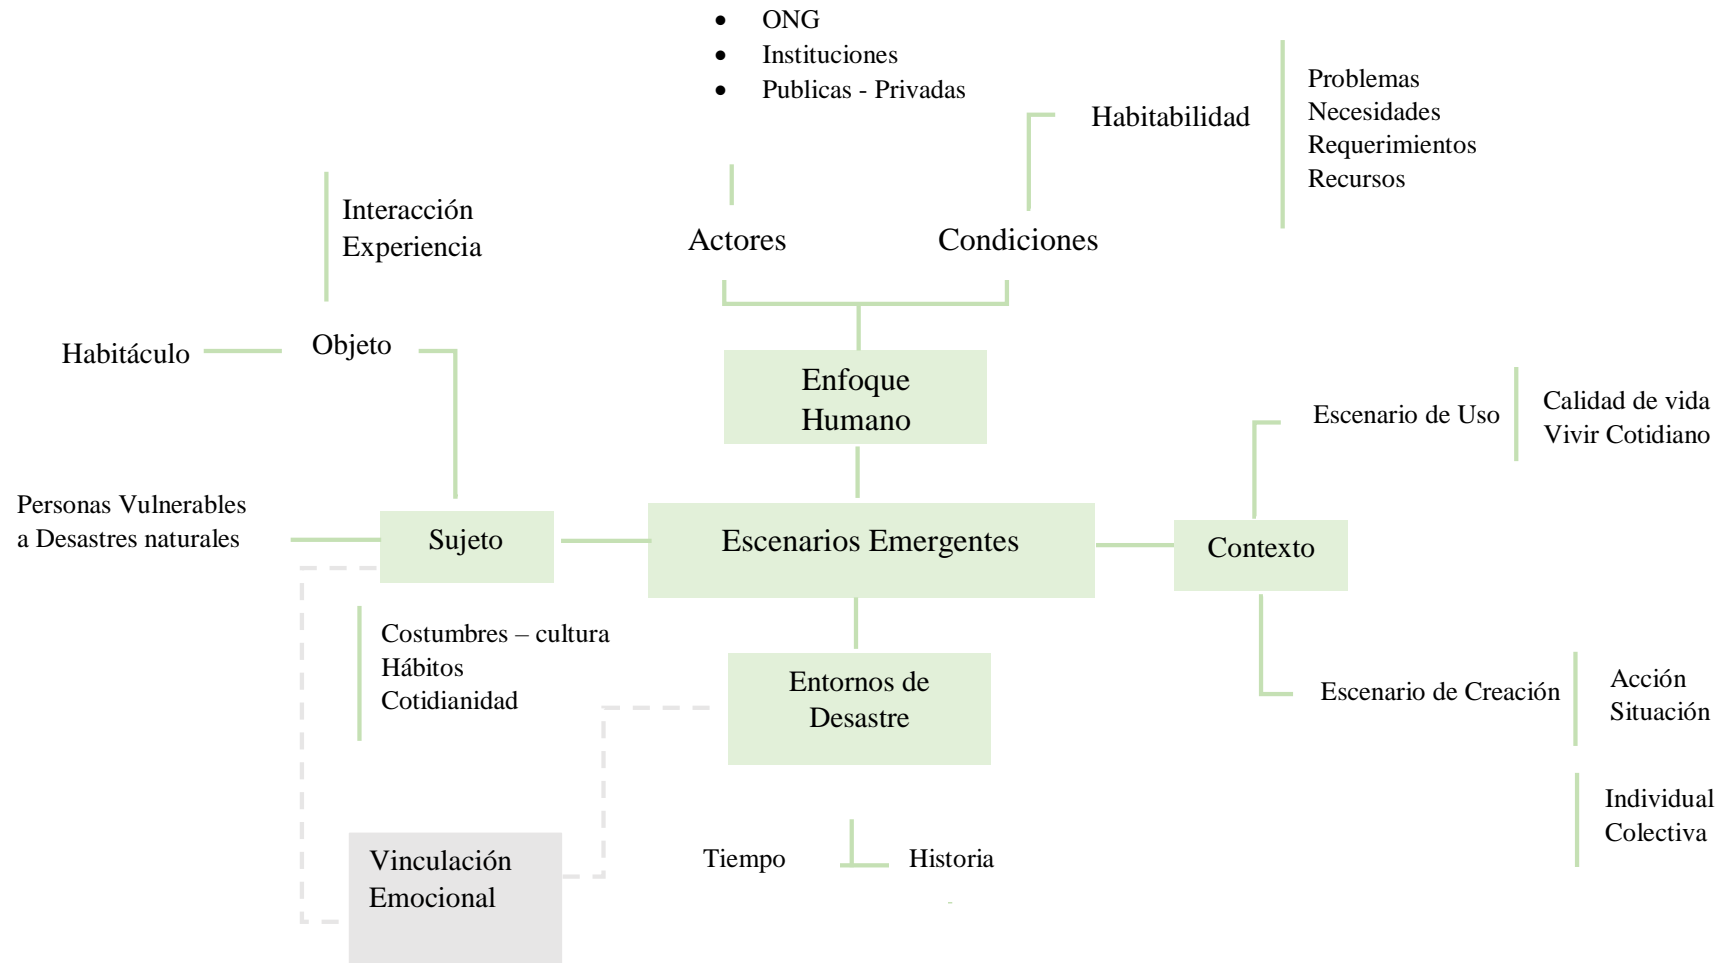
- ONG
- Instituciones
- Publicas - Privadas

Habitabilidad

Problemas
Necesidades
Requerimientos
Recursos

Interacción
Experiencia

Actores

Condiciones

Habitáculo

Objeto

Enfoque Humano

Escenario de Uso

Calidad de vida
Vivir Cotidiano

Personas Vulnerables a Desastres naturales

Sujeto

Escenarios Emergentes

Contexto

Costumbres – cultura
Hábitos
Cotidianidad

Entornos de Desastre

Escenario de Creación

Acción
Situación

Individual
Colectiva

Vinculación Emocional

Tiempo

Historia